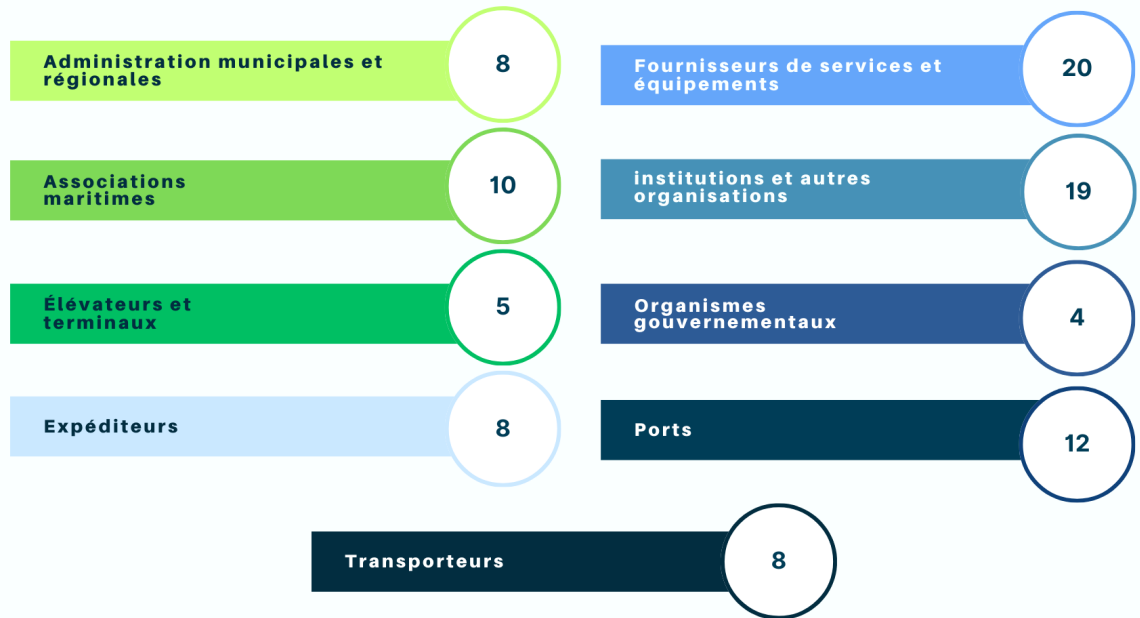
Administration municipales et régionales 8

Associations maritimes 10

Élévateurs et terminaux 5

Expéditeurs 8

Fournisseurs de services et équipements 20

institutions et autres organisations 19

Organismes gouvernementaux 4

Ports 12

Transporteurs 8